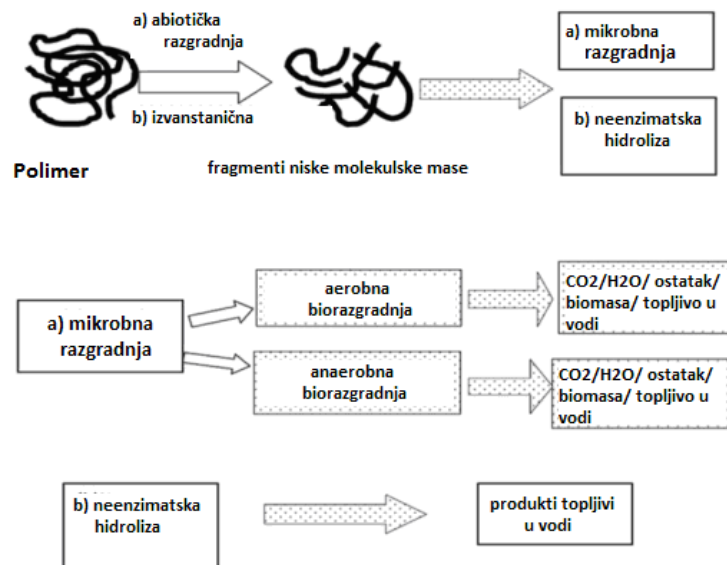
a) abiotička razgradnja

b) izvanstanična

Polimer

fragmenti niske molekulske mase

a) mikrobna razgradnja

b) neenzimatska hidroliza

a) mikrobna razgradnja

aerobna biorazgradnja

CO2/H2O/ ostatak/ biomasa/ topljivo u vodi

anaerobna biorazgradnja

CO2/H2O/ ostatak/ biomasa/ topljivo u vodi

b) neenzimatska hidroliza

produkti topljivi u vodi